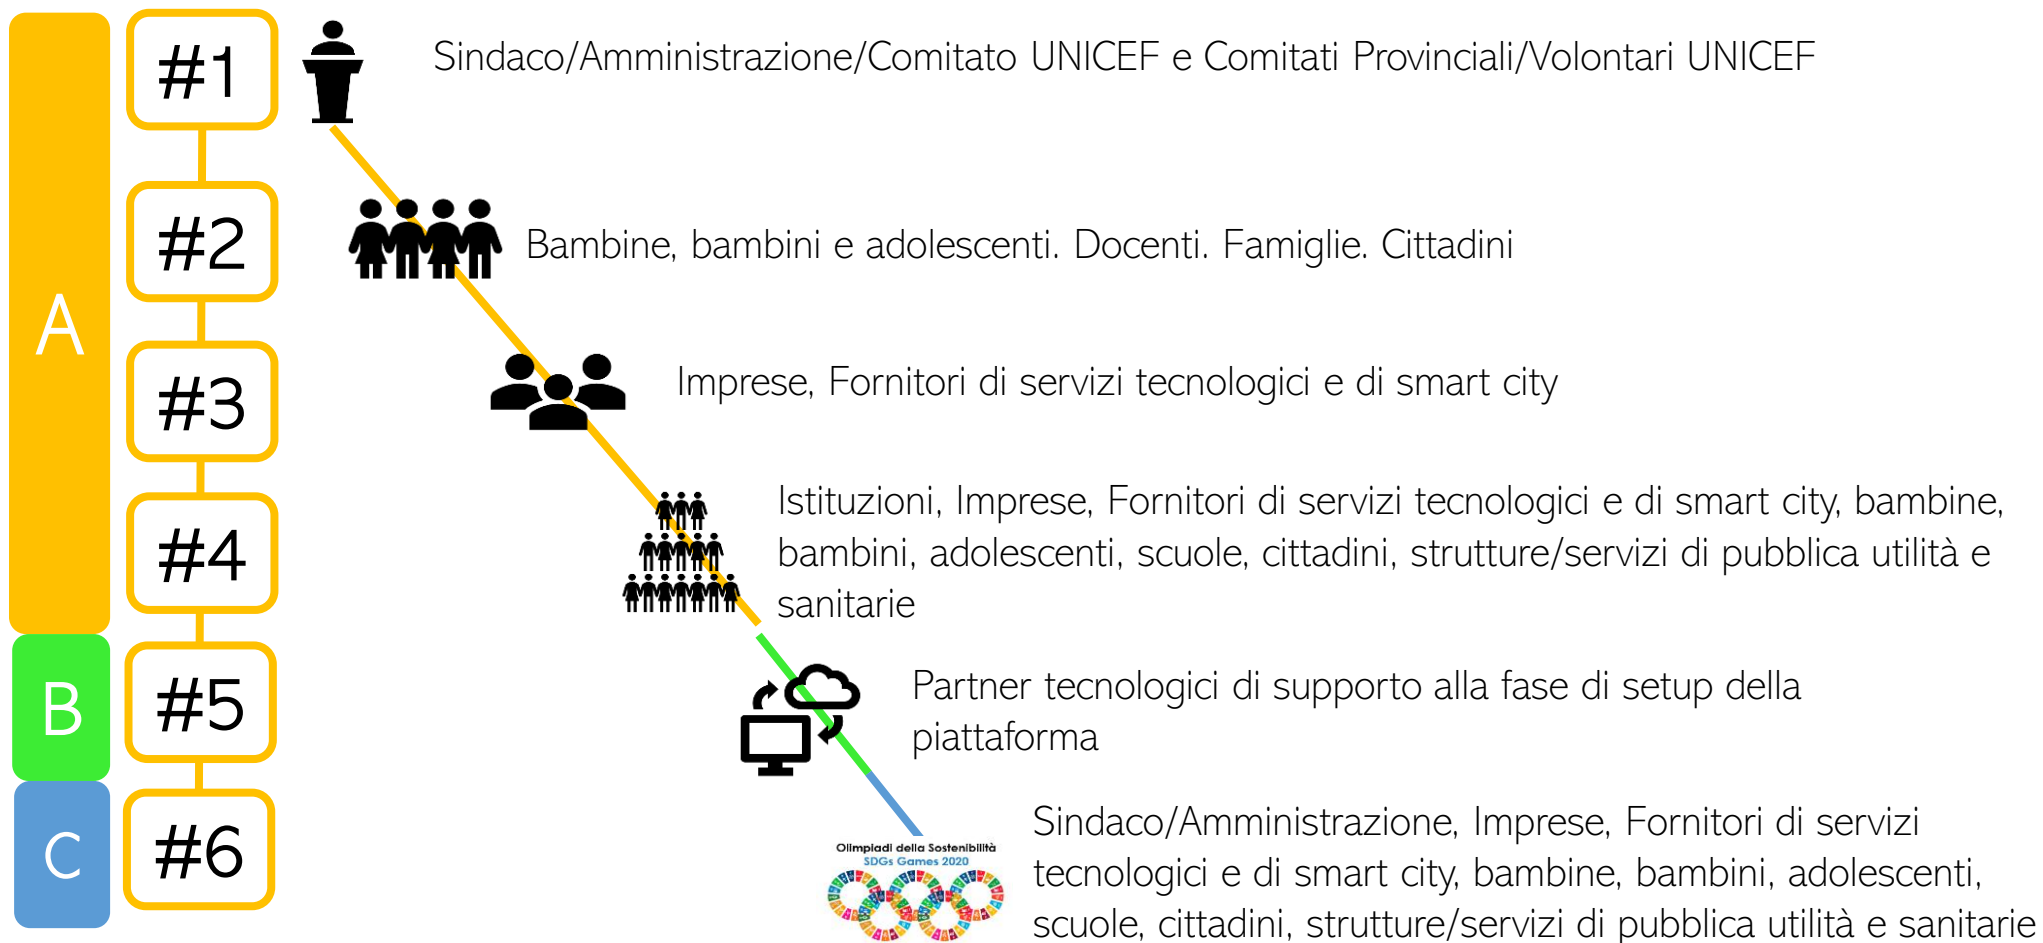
A

B

C

#1

#2

#3

#4

#5

#6

Sindaco/Amministrazione/Comitato UNICEF e Comitati Provinciali/Volontari UNICEF

Bambine, bambini e adolescenti. Docenti. Famiglie. Cittadini

Imprese, Fornitori di servizi tecnologici e di smart city

Istituzioni, Imprese, Fornitori di servizi tecnologici e di smart city, bambine, bambini, adolescenti, scuole, cittadini, strutture/servizi di pubblica utilità e sanitarie

Partner tecnologici di supporto alla fase di setup della piattaforma

Olimpiadi della Sostenibilità
SDGs Games 2020

Sindaco/Amministrazione, Imprese, Fornitori di servizi tecnologici e di smart city, bambine, bambini, adolescenti, scuole, cittadini, strutture/servizi di pubblica utilità e sanitarie